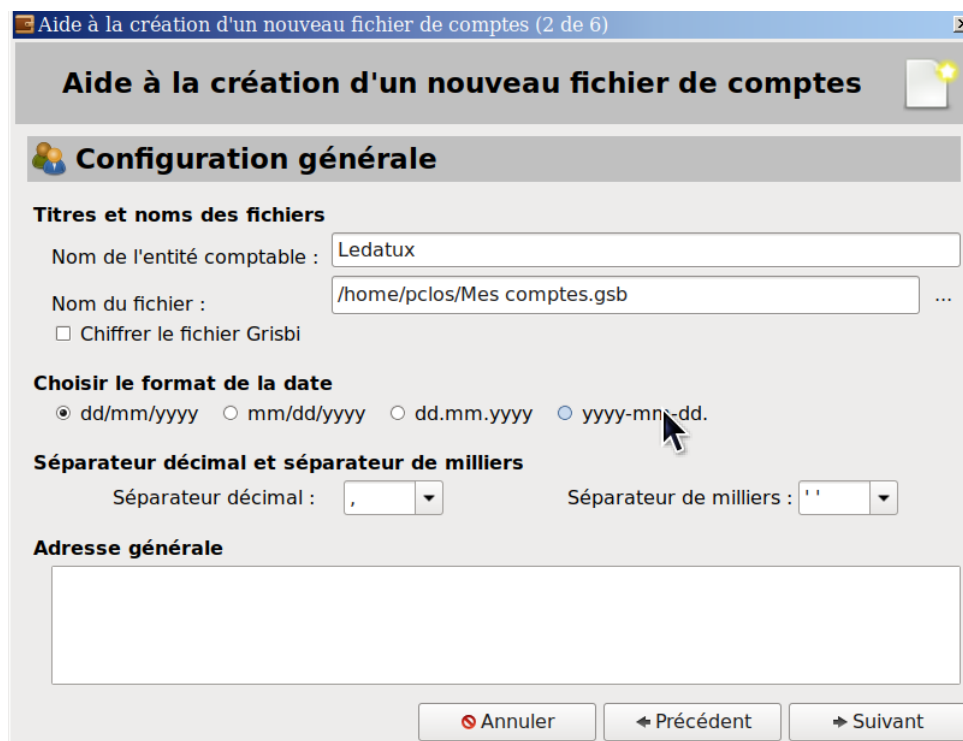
Aide à la création d'un nouveau fichier de comptes (2 de 6)

Aide à la création d'un nouveau fichier de comptes

Configuration générale

Titres et noms des fichiers

Nom de l'entité comptable : Ledatux

Nom du fichier : /home/pclos/Mes comptes.gsb ...

Chiffrer le fichier Grisbi

Choisir le format de la date

dd/mm/yyyy mm/dd/yyyy dd.mm.yyyy yyyy-m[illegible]-dd.

Séparateur décimal et séparateur de milliers

Séparateur décimal : ,

Séparateur de milliers : ' '

Adresse générale

Annuler Précédent Suivant